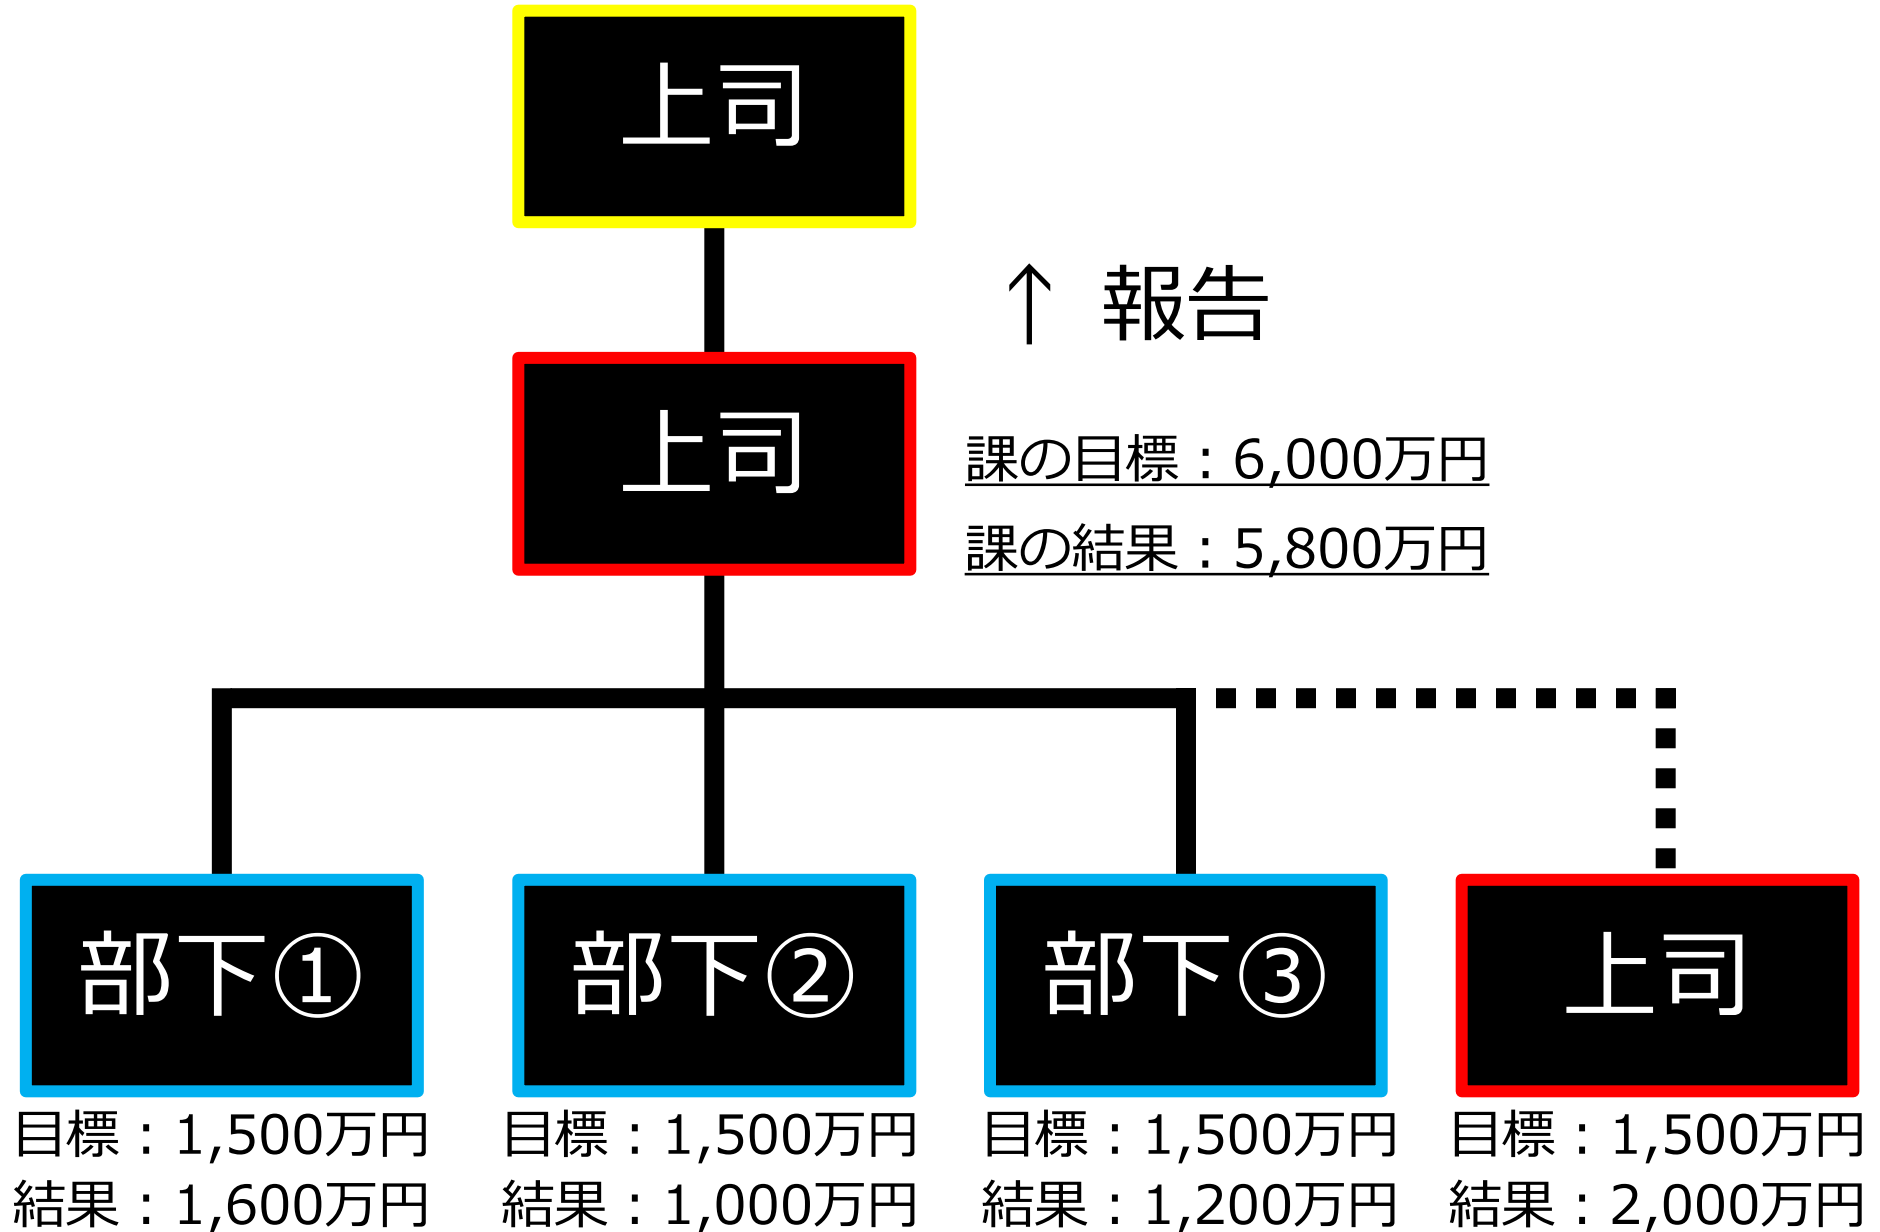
上司

↑ 報告

上司

課の目標：6,000万円

課の結果：5,800万円

部下①

目標：1,500万円
結果：1,600万円

部下②

目標：1,500万円
結果：1,000万円

部下③

目標：1,500万円
結果：1,200万円

上司

目標：1,500万円
結果：2,000万円